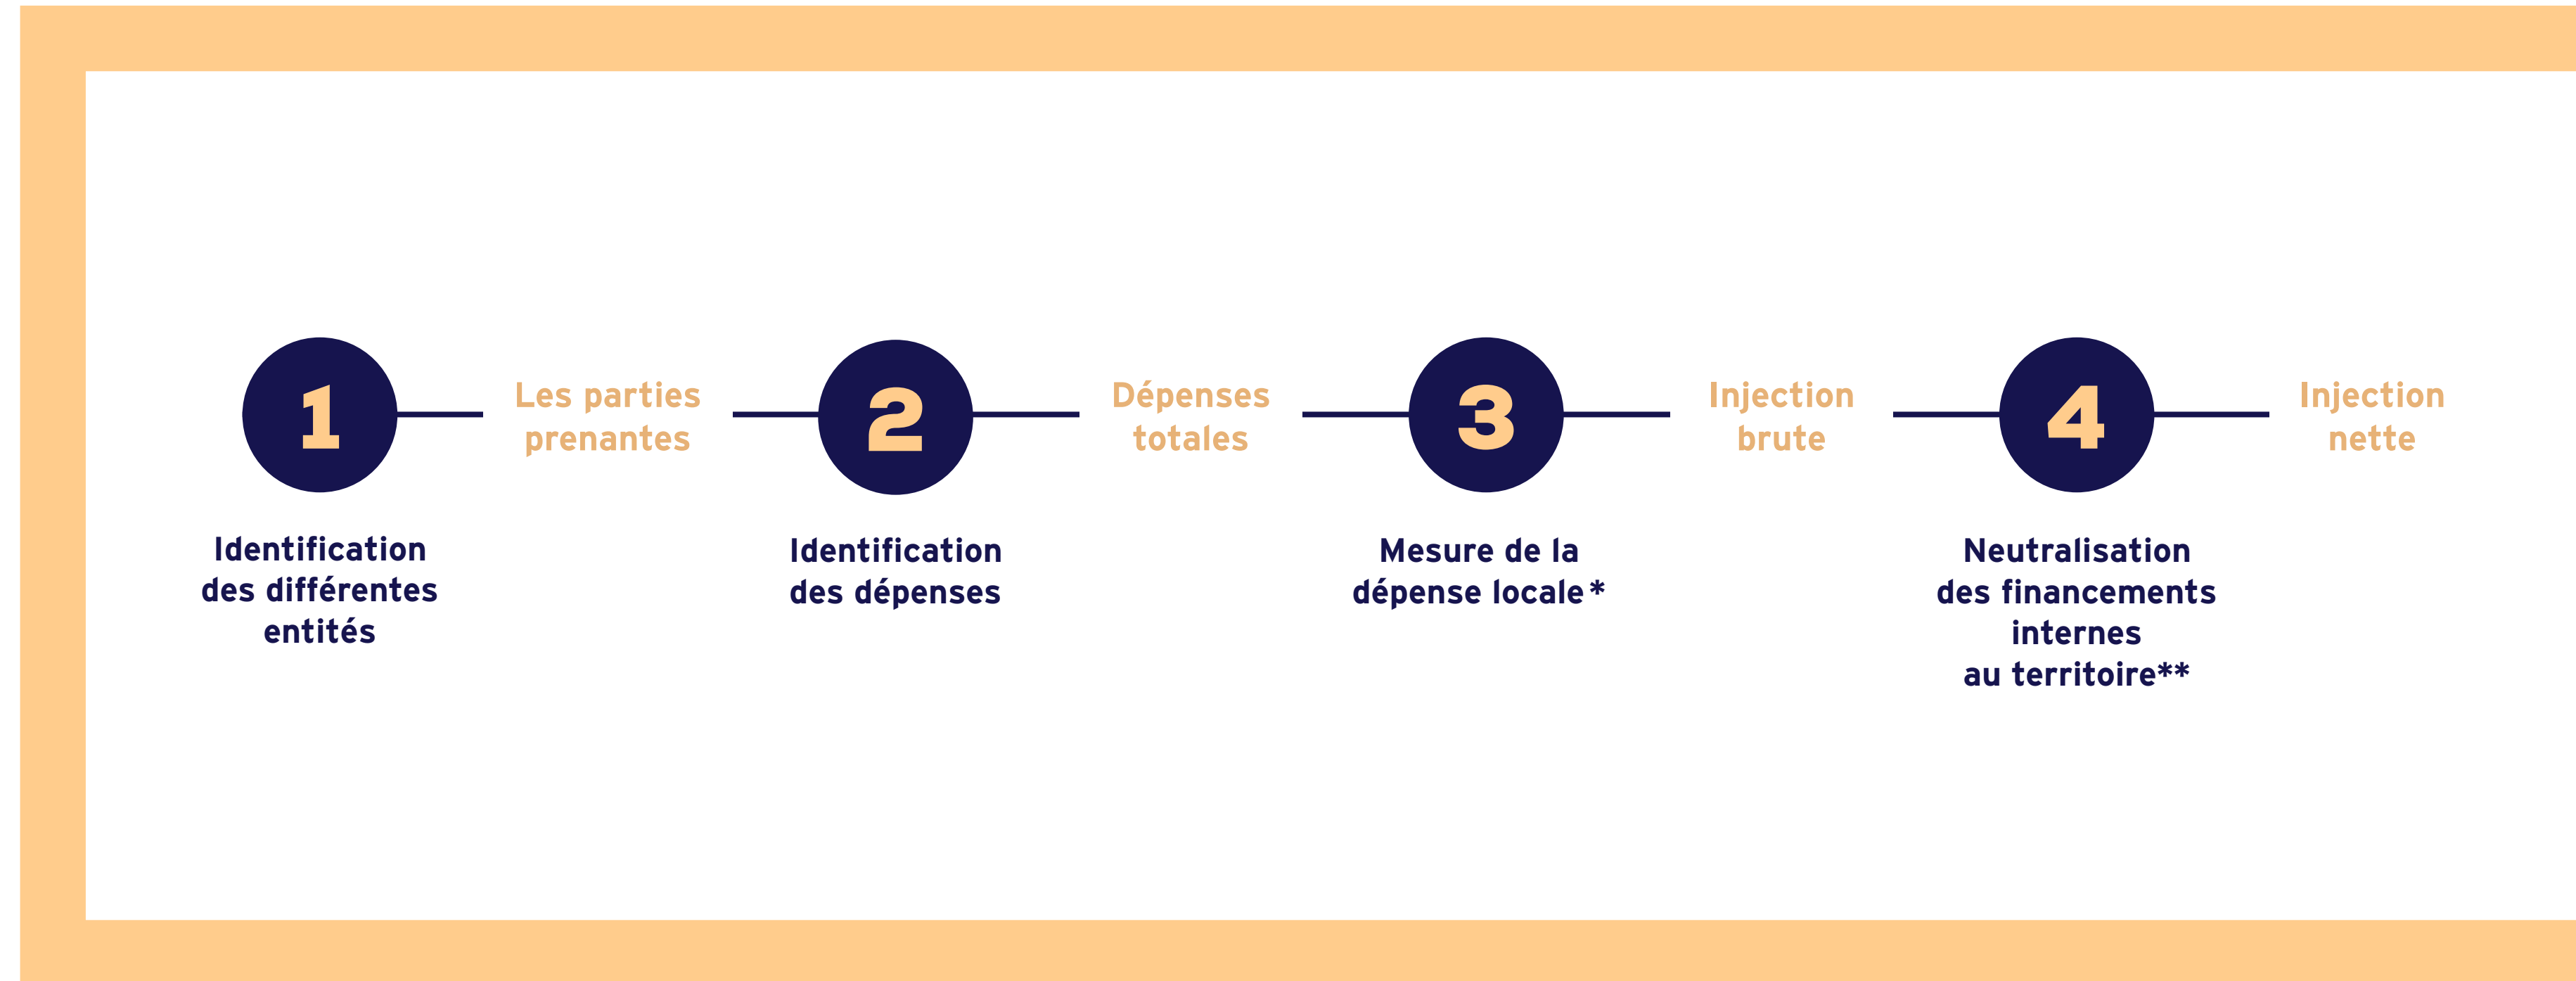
1

Identification des différentes entités

Les parties prenantes

2

Identification des dépenses

Dépenses totales

3

Mesure de la dépense locale*

Injection brute

4

Neutralisation des financements internes au territoire**

Injection nette